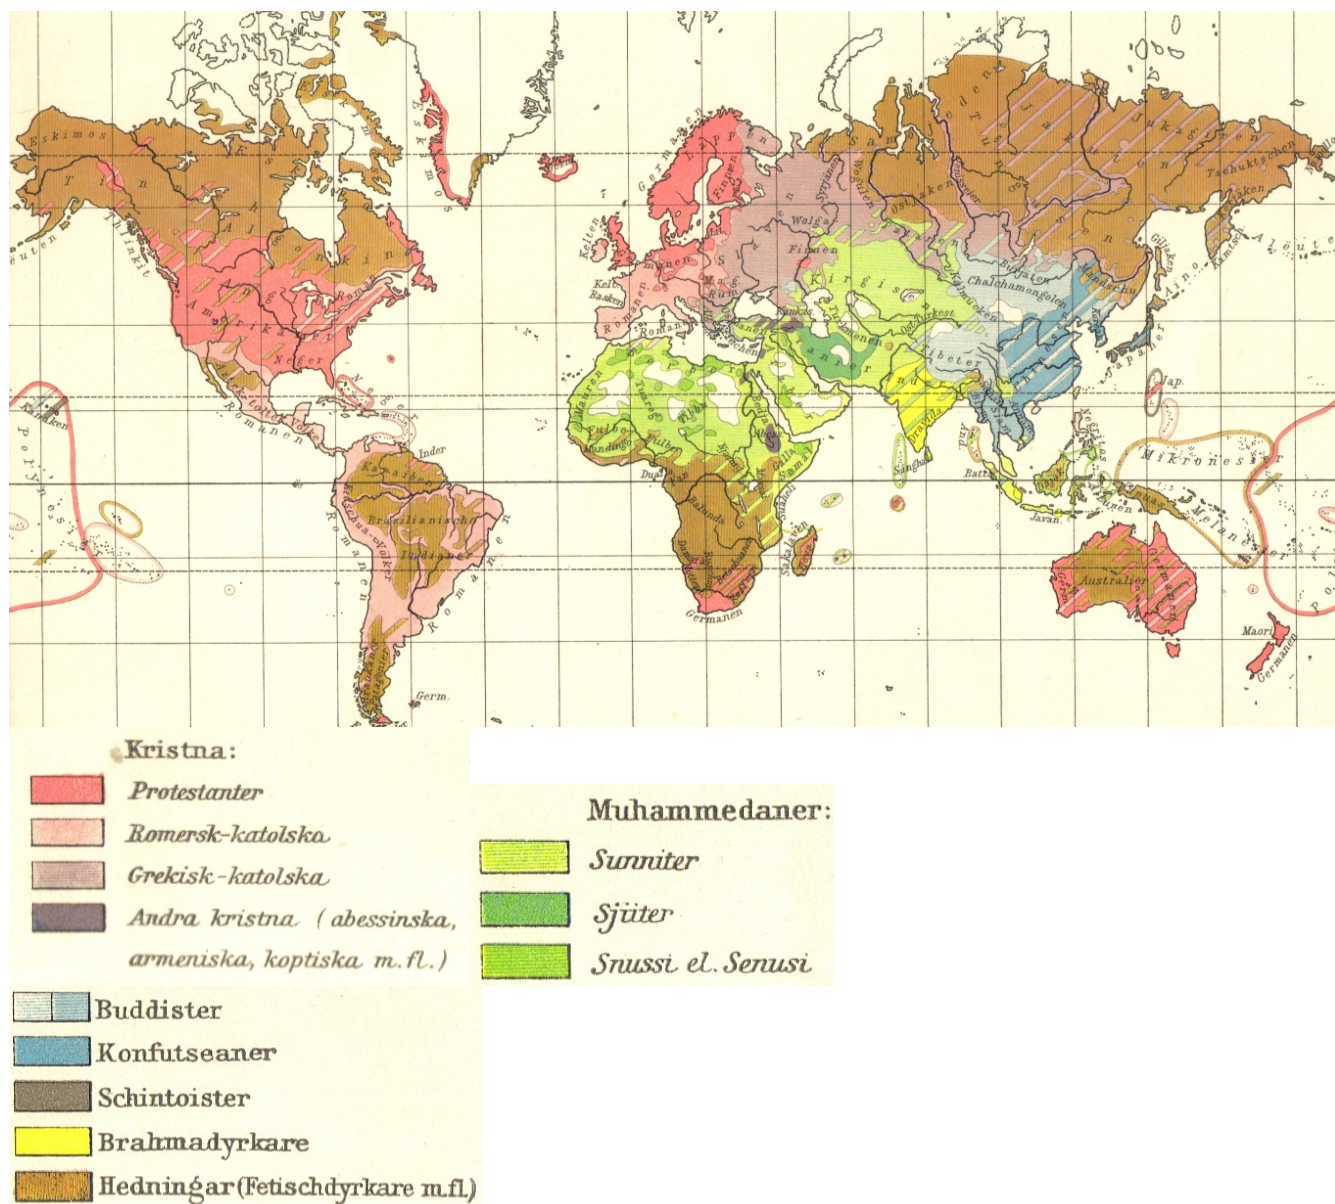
Eskimos
Eskimos
Germanen
Lappen
Finnen
Syrjänen
Woguleh
Samojeden
Tungusen
Jukagiren
Tschuktschen
Korjaken
Aleuten
Tlinkit
Algonkin
Amerikaner
Neger
Romanen
Kelten
Germanen
Slawen
Wolga
Finnen
Kirgisen
Ostjaken
Jakuten
Burjaten
Chalchamongolen
Mandschu
Giljaken
Kamtschadalen
Aino
Japaner
Kelt.
Basken
Romanen
Tibeter
Inder
Japan.
Fulbe
Galla
Somal
Singhal.
Batta
Javan.
Mikronesier
Melanesier
Polynesier
Inder
Brasilianische Indianer
Romanen
Bantu
Germanen
Australier
Maori
Germanen
Germ.

Kristna:
Protestanter
Romersk-katolska
Grekisk-katolska
Andra kristna (abessinska, armeniska, koptiska m.fl.)

Muhammedaner:
Sunniter
Sjiiter
Snussi el. Senusi

Buddister
Konfutseaner
Schintoister
Brahmadyrkare
Hedningar (Fetischdyrkare m.fl.)